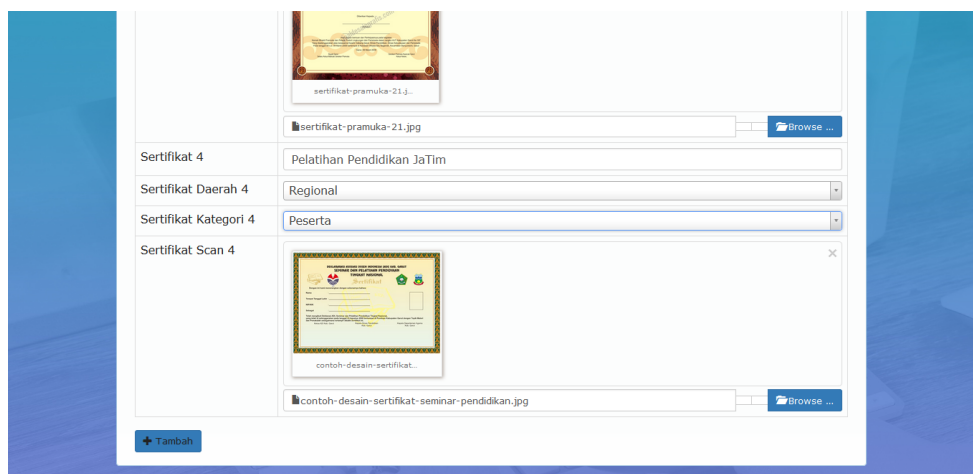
sertifikat-pramuka-21.j...

sertifikat-pramuka-21.jpg

Browse ...

| | |
|---|---|
| Sertifikat 4 | Pelatihan Pendidikan JaTim |
| Sertifikat Daerah 4 | Regional |
| Sertifikat Kategori 4 | Peserta |
| Sertifikat Scan 4 | |

×

Sertifikat

contoh-desain-sertifikat...

contoh-desain-sertifikat-seminar-pendidikan.jpg

Browse ...

Tambah